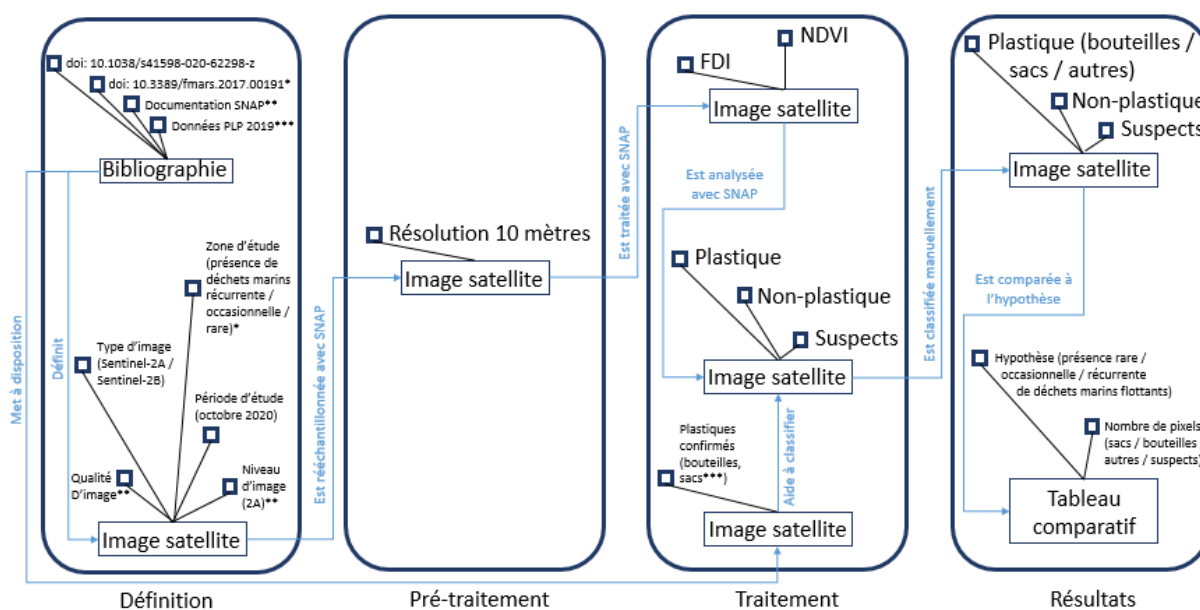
doi: 10.1038/s41598-020-62298-z
doi: 10.3389/fmars.2017.00191*
Documentation SNAP**
Données PLP 2019***
Bibliographie

Zone d'étude (présence de déchets marins récurrente / occasionnelle / rare)*
Type d'image (Sentinel-2A / Sentinel-2B)
Période d'étude (octobre 2020)
Qualité D'image**
Niveau d'image (2A)**
Image satellite

Met à disposition
Définit
Est rééchantillonnée avec SNAP

Résolution 10 mètres
Image satellite

Est traitée avec SNAP

FDI
NDVI
Image satellite
Est analysée avec SNAP
Plastique
Non-plastique
Suspects
Image satellite
Plastiques confirmés (bouteilles, sacs***)
Aide à classifier
Image satellite

Est classifiée manuellement

Plastique (bouteilles / sacs / autres)
Non-plastique
Suspects
Image satellite
Est comparée à l'hypothèse
Hypothèse (présence rare / occasionnelle / récurrente de déchets marins flottants)
Nombre de pixels (sacs / bouteilles autres / suspects)
Tableau comparatif

Définition
Pré-traitement
Traitement
Résultats